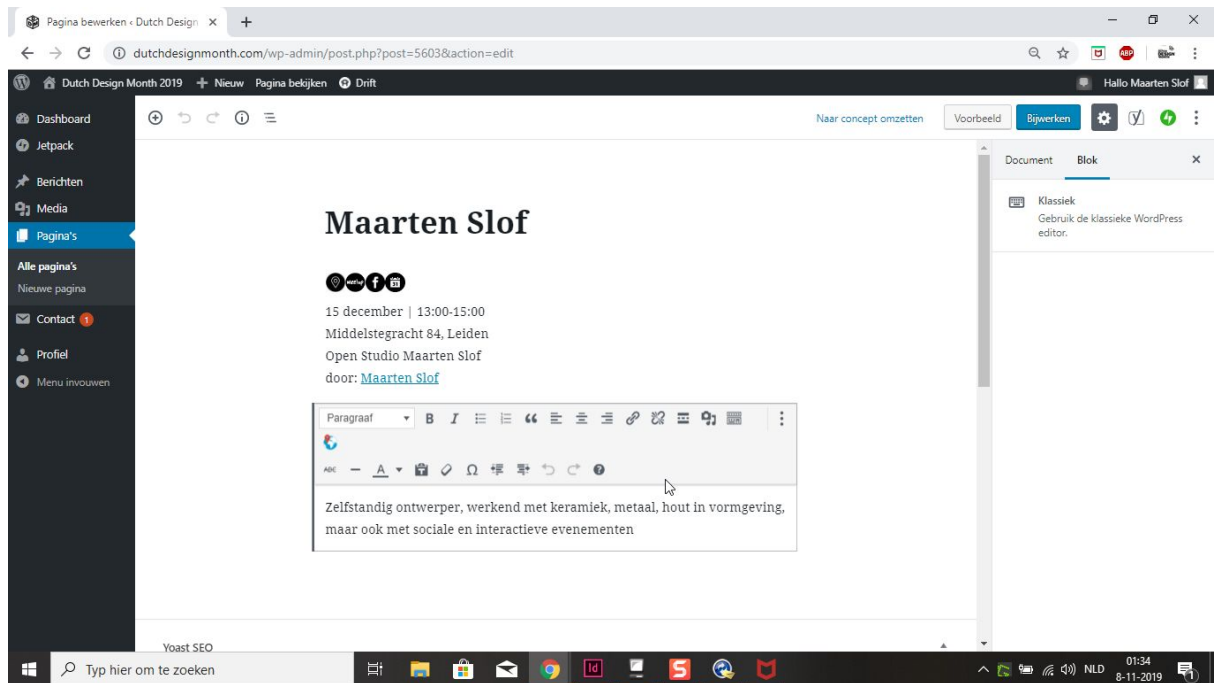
Pagina bewerken ‹ Dutch Design ×
dutchdesignmonth.com/wp-admin/post.php?post=5603&action=edit
Dutch Design Month 2019 + Nieuw Pagina bekijken Drift
Hallo Maarten Slof

Dashboard
Jetpack
Berichten
Media
Pagina's
Alle pagina's
Nieuwe pagina
Contact 1
Profiel
Menu invouwen

Naar concept omzetten Voorbeeld Bijwerken

Document Blok ×

Klassiek
Gebruik de klassieke WordPress editor.

Maarten Slof

15 december | 13:00-15:00
Middelstegracht 84, Leiden
Open Studio Maarten Slof
door: Maarten Slof

Paragraaf

Zelfstandig ontwerper, werkend met keramiek, metaal, hout in vormgeving, maar ook met sociale en interactieve evenementen

Yoast SEO

Typ hier om te zoeken
NLD 01:34 8-11-2019